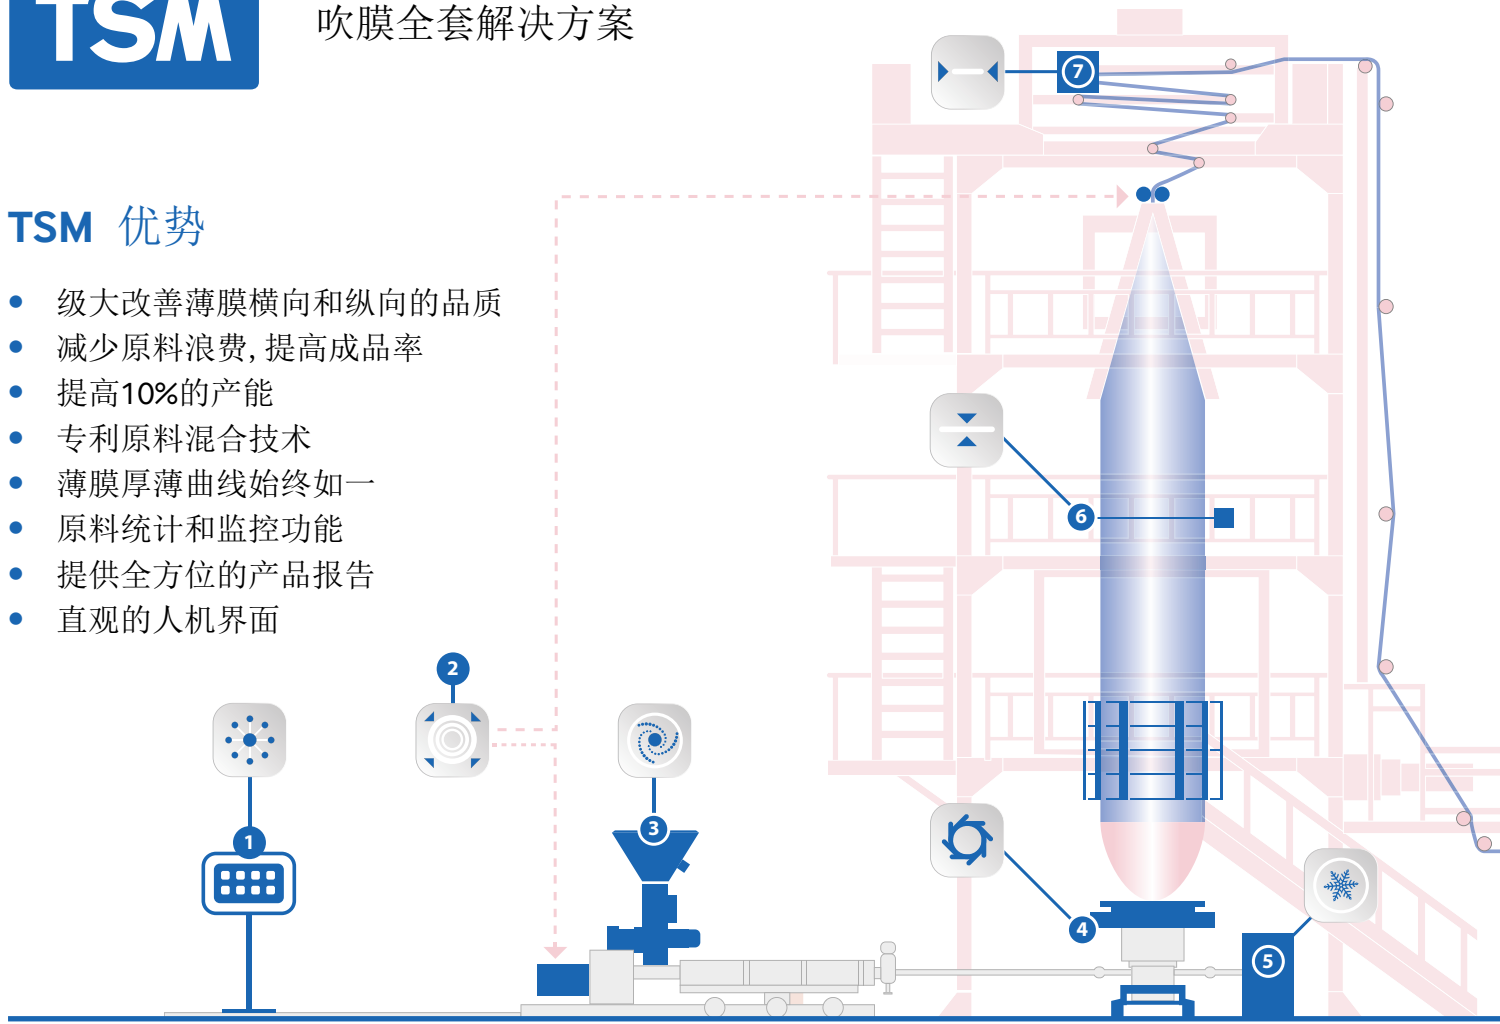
TSM

吹膜全套解决方案

TSM 优势

- 级大改善薄膜横向和纵向的品质
- 减少原料浪费，提高成品率
- 提高10%的产能
- 专利原料混合技术
- 薄膜厚薄曲线始终如一
- 原料统计和监控功能
- 提供全方位的产品报告
- 直观的人机界面

7

6

2

3

1

4

5